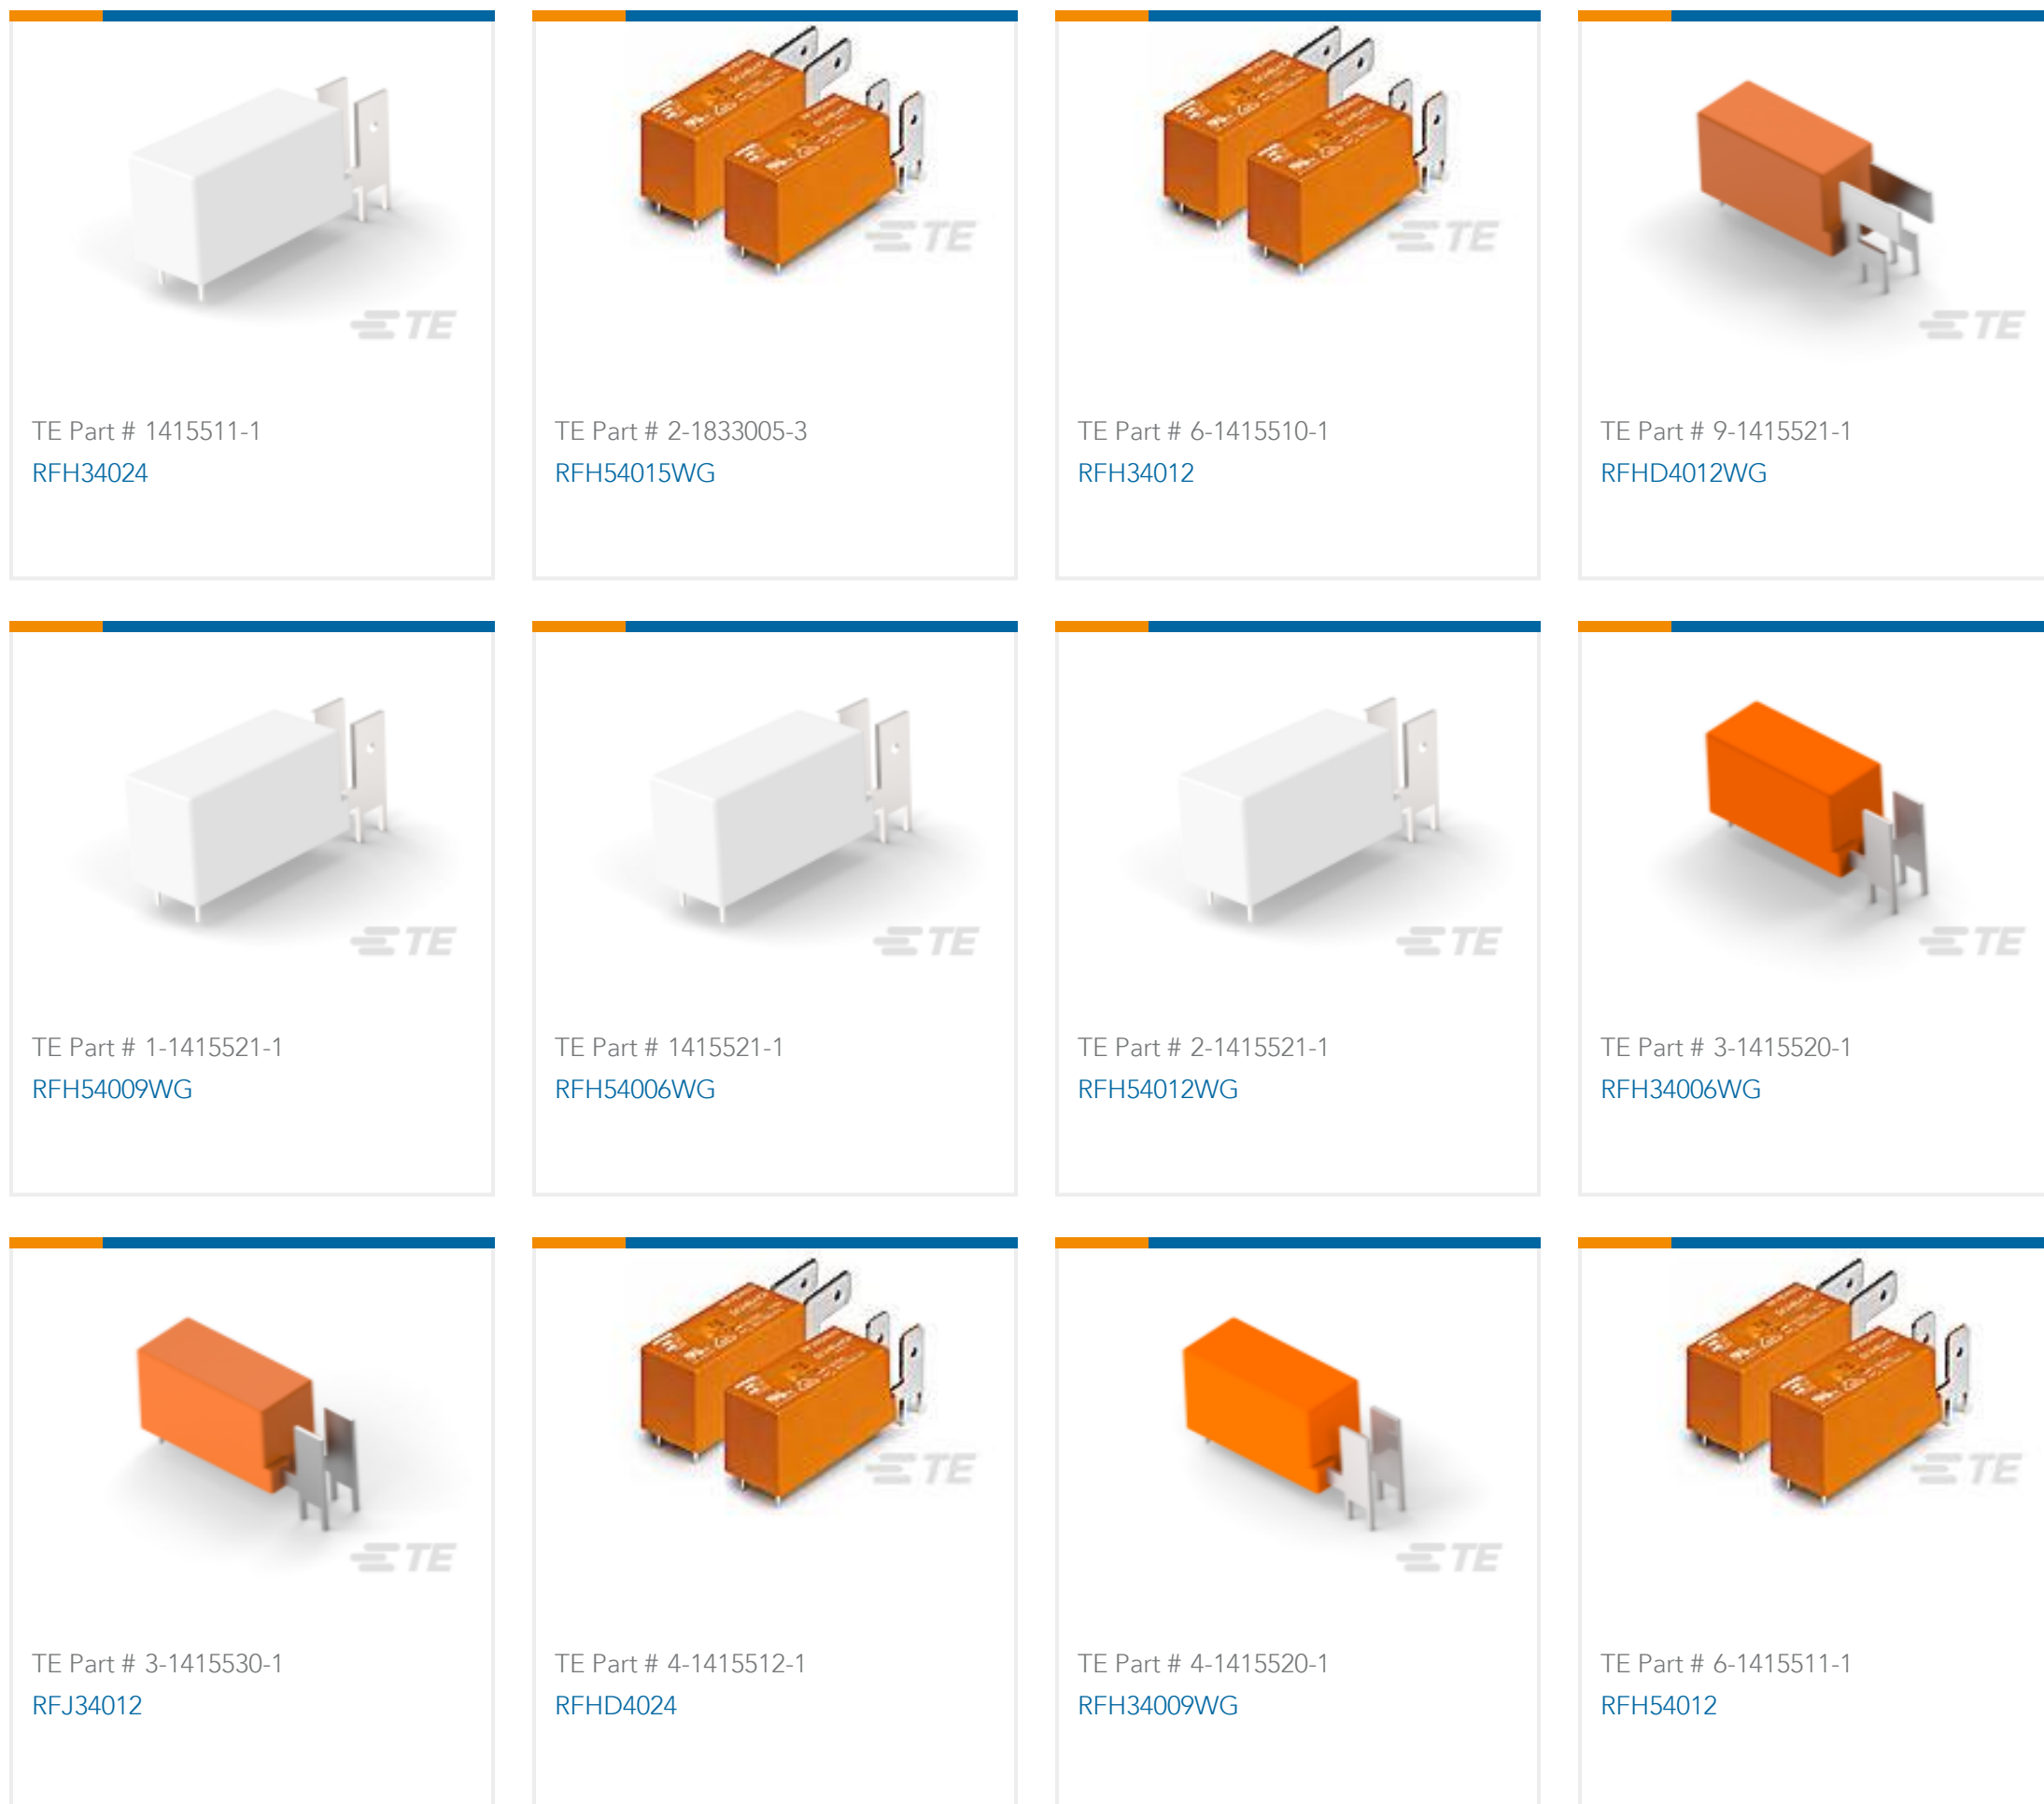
TE

TE Part # 1415511-1
RFH34024

TE

TE Part # 2-1833005-3
RFH54015WG

TE

TE Part # 6-1415510-1
RFH34012

TE

TE Part # 9-1415521-1
RFHD4012WG

TE

TE Part # 1-1415521-1
RFH54009WG

TE

TE Part # 1415521-1
RFH54006WG

TE

TE Part # 2-1415521-1
RFH54012WG

TE

TE Part # 3-1415520-1
RFH34006WG

TE

TE Part # 3-1415530-1
RFJ34012

TE

TE Part # 4-1415512-1
RFHD4024

TE

TE Part # 4-1415520-1
RFH34009WG

TE

TE Part # 6-1415511-1
RFH54012